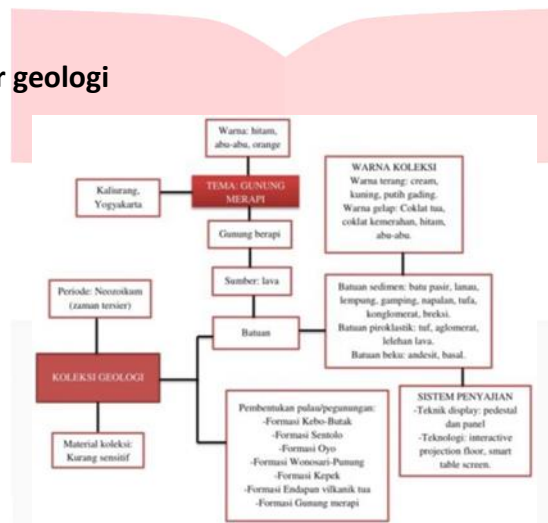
r geologi

Warna: hitam, abu-abu, orange

Kaliurang, Yogyakarta

TEMA: GUNUNG MERAPI

Gunung berapi

Sumber: lava

WARNA KOLEKSI
Warna terang: cream, kuning, putih gading.
Warna gelap: Coklat tua, coklat kemerahan, hitam, abu-abu.

Periode: Neozoikum (zaman tersier)

Batuan

Batuan sedimen: batu pasir, lanau, lempung, gamping, napalan, tufa, konglomerat, breksi.
Batuan piroklastik: tuf, aglomerat, lelehan lava.
Batuan beku: andesit, basal.

KOLEKSI GEOLOGI

SISTEM PENYAJIAN
-Teknik display: pedestal dan panel
-Teknologi: interactive projection floor, smart table screen.

Pembentukan pulau/pegunungan:
-Formasi Kebo-Butak
-Formasi Sentolo
-Formasi Oyo
-Formasi Wonosari-Punung
-Formasi Kepek
-Formasi Endapan vilkanik tua
-Formasi Gunung merapi

Material koleksi: Kurang sensitif